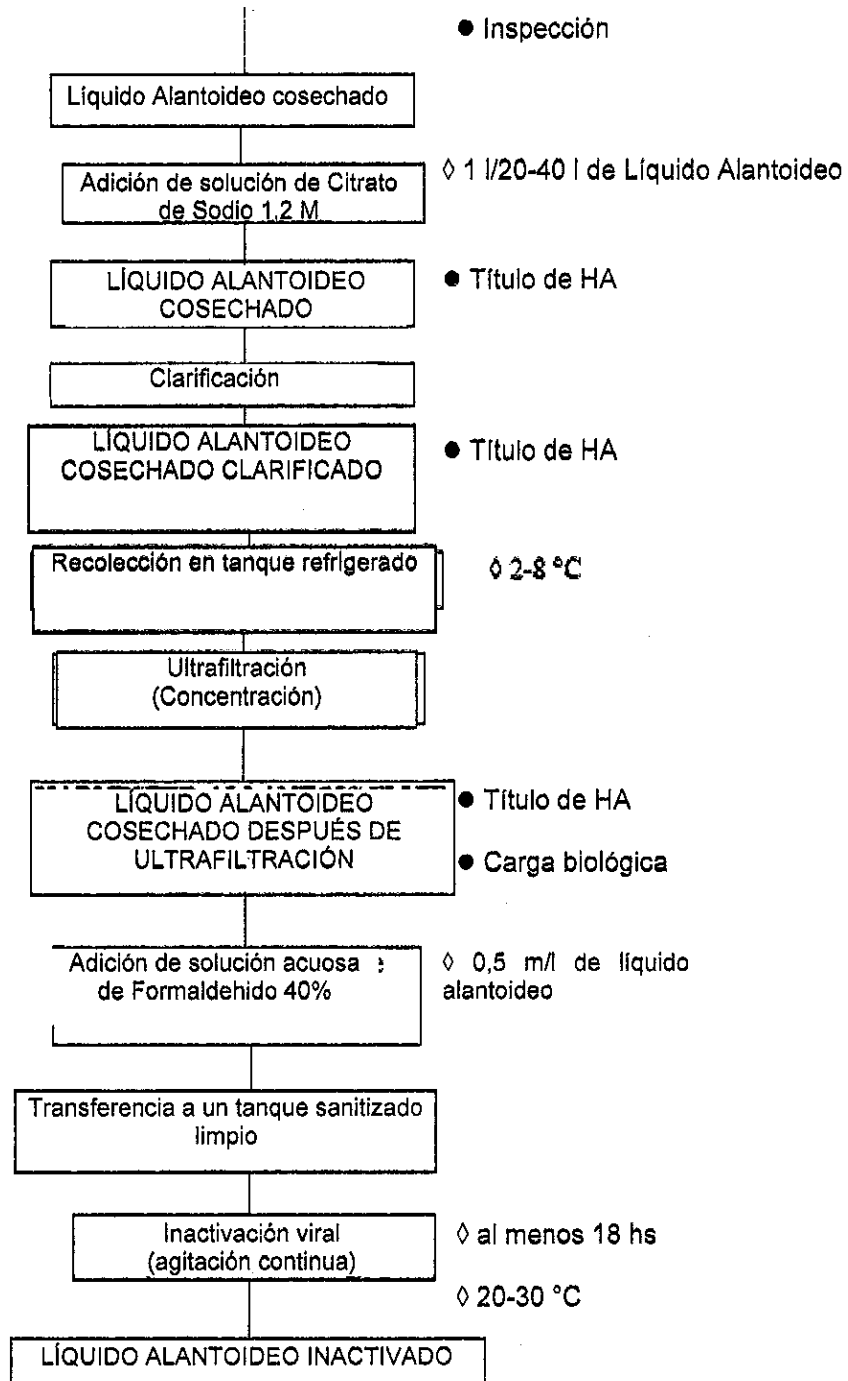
● Inspección

Líquido Alantoideo cosechado

Adición de solución de Citrato de Sodio 1,2 M

◊ 1 l/20-40 l de Líquido Alantoideo

LÍQUIDO ALANTOIDEO COSECHADO

● Título de HA

Clarificación

LÍQUIDO ALANTOIDEO COSECHADO CLARIFICADO

● Título de HA

Recolección en tanque refrigerado

◊ 2-8 °C

Ultrafiltración (Concentración)

LÍQUIDO ALANTOIDEO COSECHADO DESPUÉS DE ULTRAFILTRACIÓN

● Título de HA

● Carga biológica

Adición de solución acuosa de Formaldehido 40%

◊ 0,5 m/l de líquido alantoideo

Transferencia a un tanque sanitizado limpio

Inactivación viral (agitación continua)

◊ al menos 18 hs

◊ 20-30 °C

LÍQUIDO ALANTOIDEO INACTIVADO